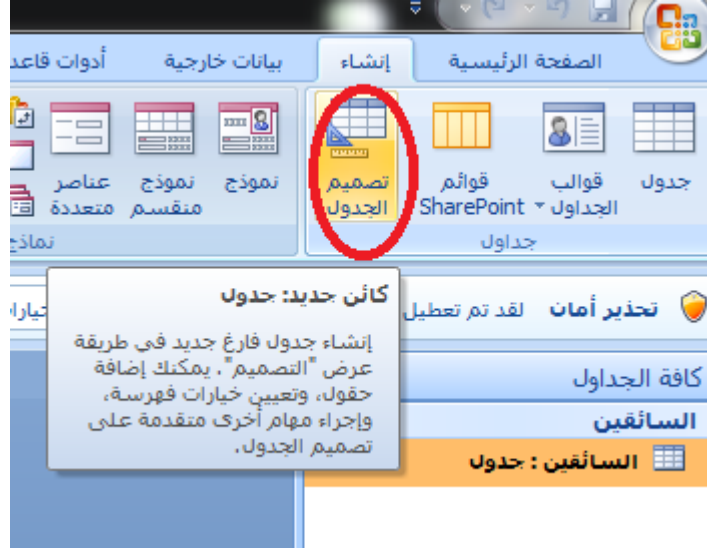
الصفحة الرئيسية
إنشاء
بيانات خارجية
أدوات قاعد

جدول
قوالب الجداول
قوائم SharePoint
تصميم الجدول
جداول

نموذج
نموذج منقسم
عناصر متعددة
نماذ

تحذير أمان
لقد تم تعطيل
خيارا

كائن جديد: جدول
إنشاء جدول فارغ جديد في طريقة عرض "التصميم". يمكنك إضافة حقول، وتعيين خيارات فهرسة، وإجراء مهام أخرى متقدمة على تصميم الجدول.

كافة الجداول
السائقين
السائقين : جدول